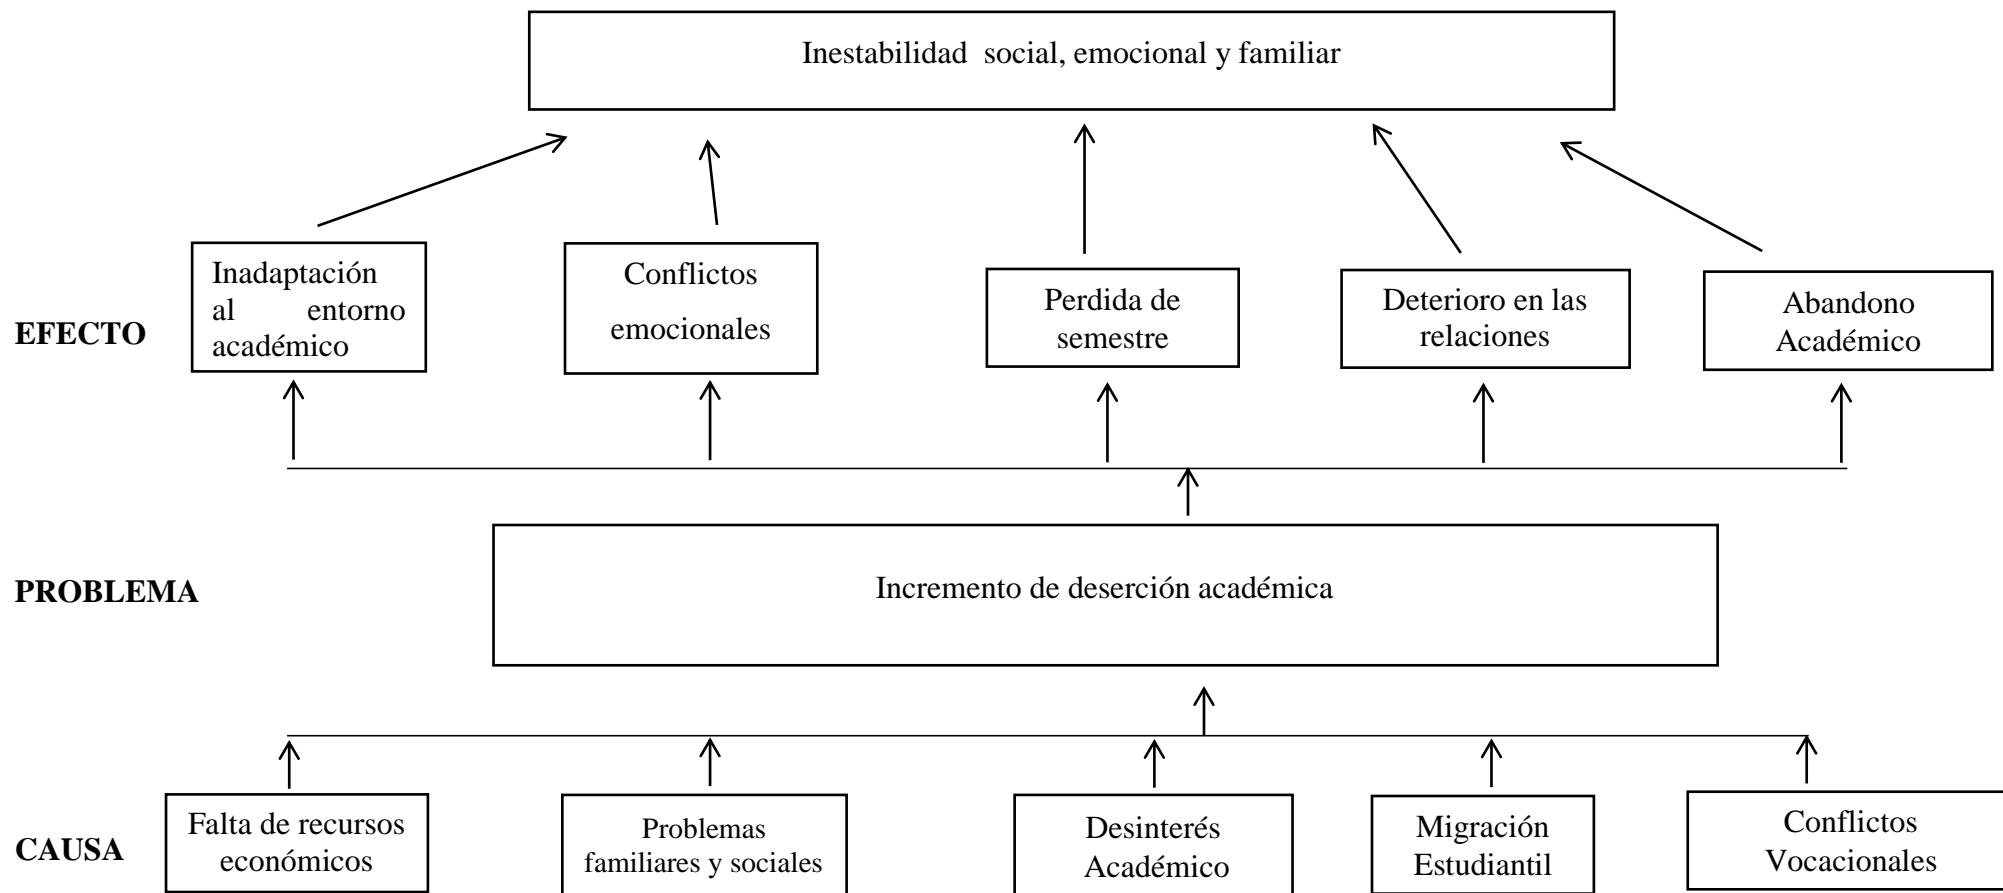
Inestabilidad social, emocional y familiar

EFECTO

Inadaptación al entorno académico

Conflictos emocionales

Perdida de semestre

Deterioro en las relaciones

Abandono Académico

PROBLEMA

Incremento de deserción académica

CAUSA

Falta de recursos económicos

Problemas familiares y sociales

Desinterés Académico

Migración Estudiantil

Conflictos Vocacionales